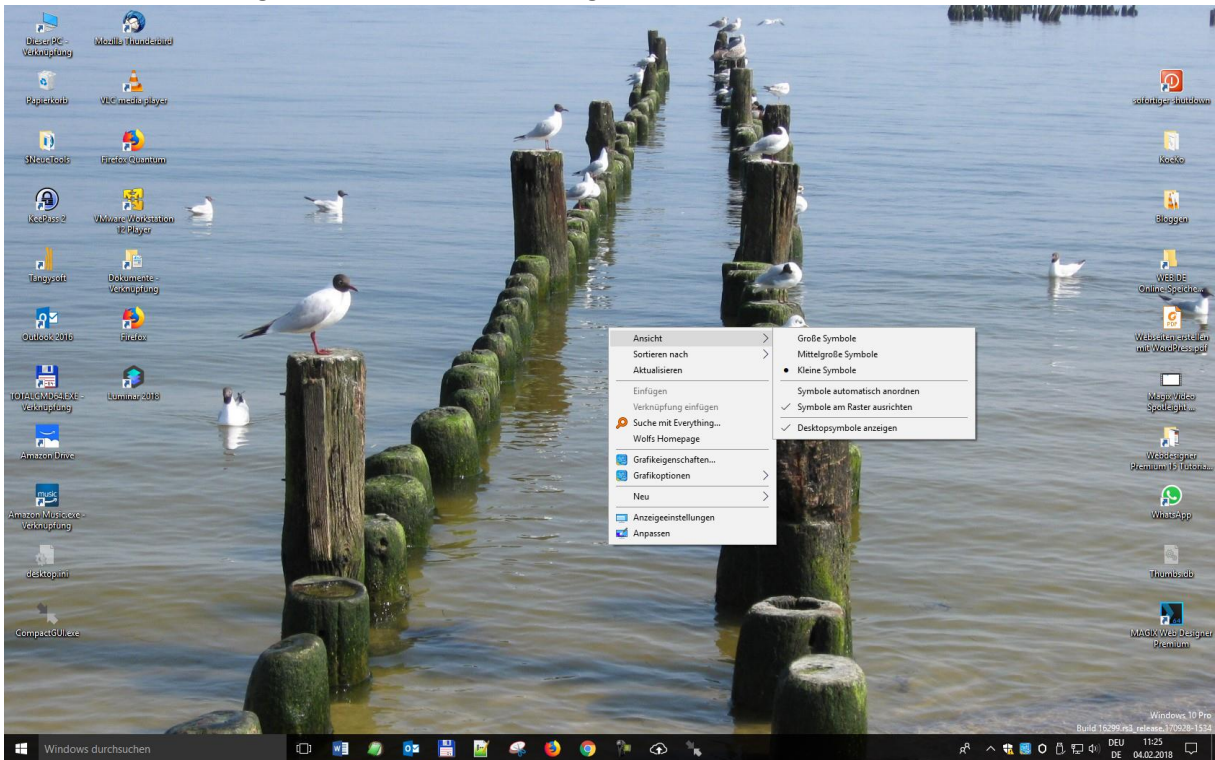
Dieser PC - Verknüpfung
Mozilla Thunderbird
Papierkorb
VLC media player
$NeueTools
Firefox Quantum
KeePass 2
VMware Workstation 12 Player
Tangysoft
Dokumente - Verknüpfung
Outlook 2016
Firefox
TOTALCMD64.EXE - Verknüpfung
Luminar 2018
Amazon Drive
Amazon Music.exe - Verknüpfung
desktop.ini
CompactGUI.exe

sofortiger shutdown
Koeko
Bloggen
WEB.DE Online-Speiche...
Webseiten erstellen mit WordPress.pdf
Magix Video Spotlight...
Webdesigner Premium 15 Tutoria...
WhatsApp
Thumbs.db
MAGIX Web Designer Premium

Ansicht
Sortieren nach
Aktualisieren
Einfügen
Verknüpfung einfügen
Suche mit Everything...
Wolfs Homepage
Grafikeigenschaften...
Grafikoptionen
Neu
Anzeigeeinstellungen
Anpassen

Große Symbole
Mittelgroße Symbole
Kleine Symbole
Symbole automatisch anordnen
Symbole am Raster ausrichten
Desktopsymbole anzeigen

Windows 10 Pro
Build 16299.rs3_release.170928-1534

Windows durchsuchen
DEU DE
11:25
04.02.2018